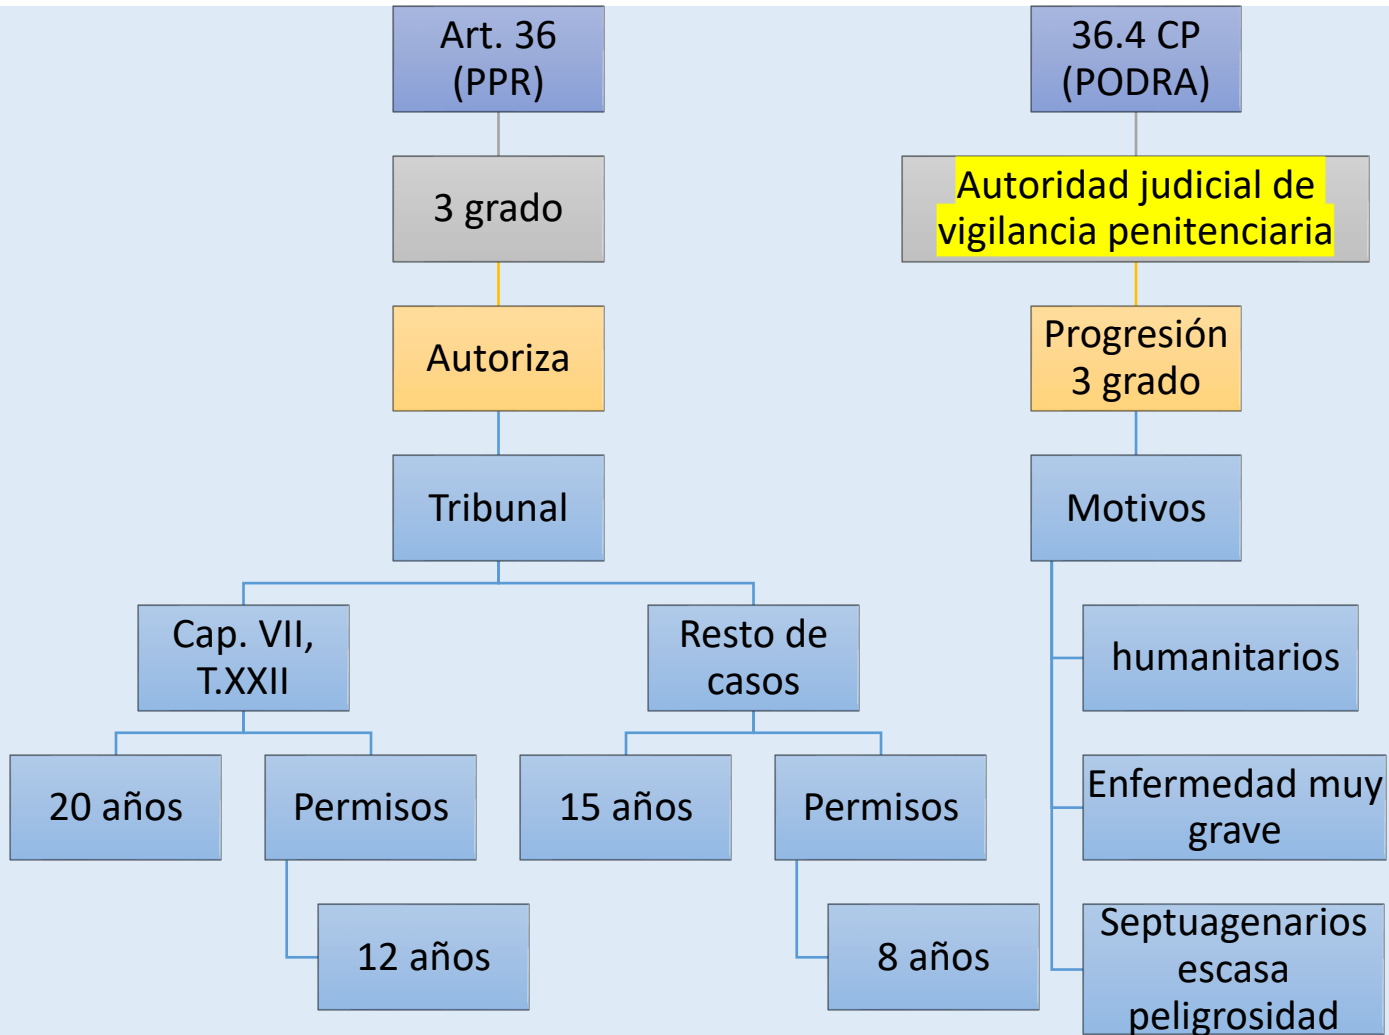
Art. 36 (PPR)

3 grado

Autoriza

Tribunal

Cap. VII, T.XXII

20 años

Permisos

12 años

Resto de casos

15 años

Permisos

8 años

36.4 CP (PODRA)

Autoridad judicial de vigilancia penitenciaria

Progresión 3 grado

Motivos

humanitarios

Enfermedad muy grave

Septuagenarios escasa peligrosidad